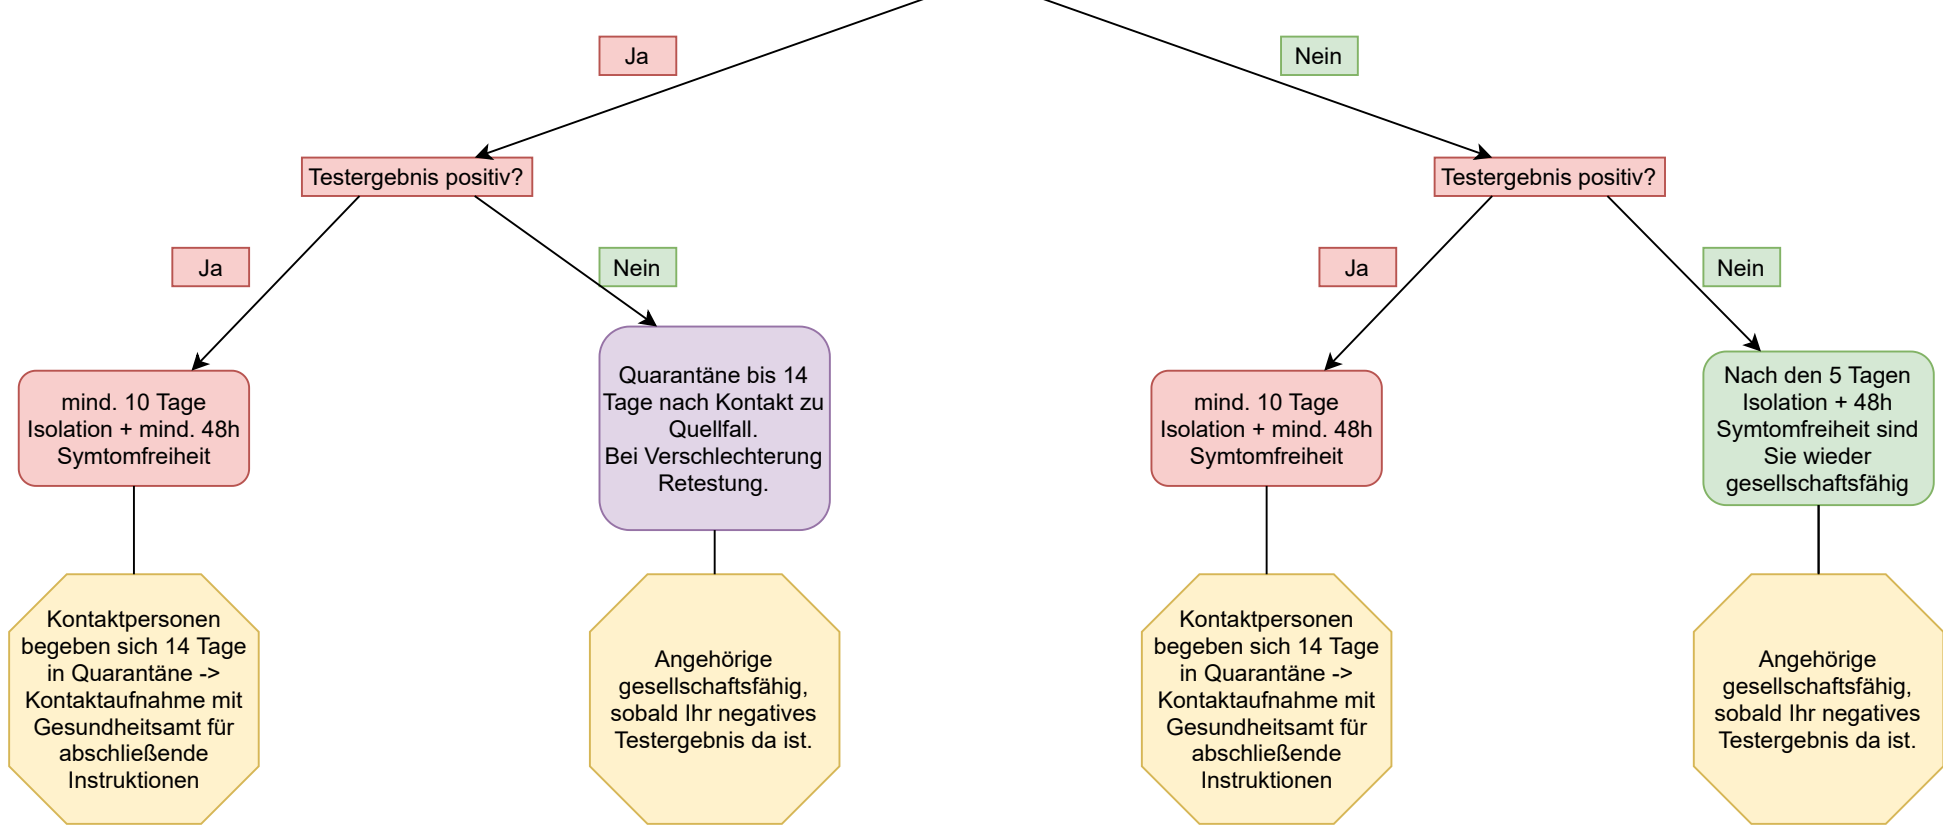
Ja

Nein

Testergebnis positiv?

Testergebnis positiv?

Ja

Nein

Ja

Nein

mind. 10 Tage Isolation + mind. 48h Symtomfreiheit

Quarantäne bis 14 Tage nach Kontakt zu Quellfall.
Bei Verschlechterung Retestung.

mind. 10 Tage Isolation + mind. 48h Symtomfreiheit

Nach den 5 Tagen Isolation + 48h Symtomfreiheit sind Sie wieder gesellschaftsfähig

Kontaktpersonen begeben sich 14 Tage in Quarantäne -> Kontaktaufnahme mit Gesundheitsamt für abschließende Instruktionen

Angehörige gesellschaftsfähig, sobald Ihr negatives Testergebnis da ist.

Kontaktpersonen begeben sich 14 Tage in Quarantäne -> Kontaktaufnahme mit Gesundheitsamt für abschließende Instruktionen

Angehörige gesellschaftsfähig, sobald Ihr negatives Testergebnis da ist.